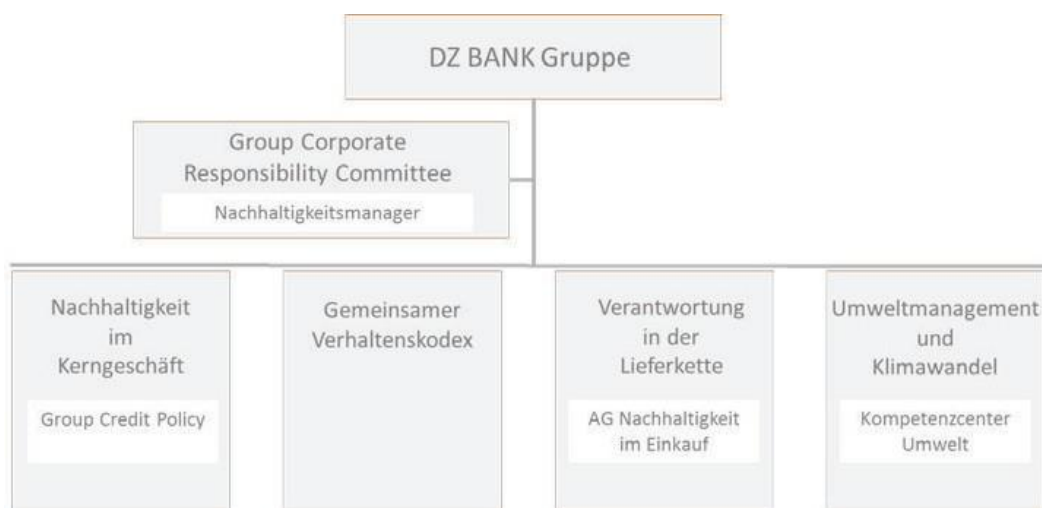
DZ BANK Gruppe

Group Corporate Responsibility Committee

Nachhaltigkeitsmanager

Nachhaltigkeit im Kerngeschäft

Group Credit Policy

Gemeinsamer Verhaltenskodex

Verantwortung in der Lieferkette

AG Nachhaltigkeit im Einkauf

Umweltmanagement und Klimawandel

Kompetenzcenter Umwelt